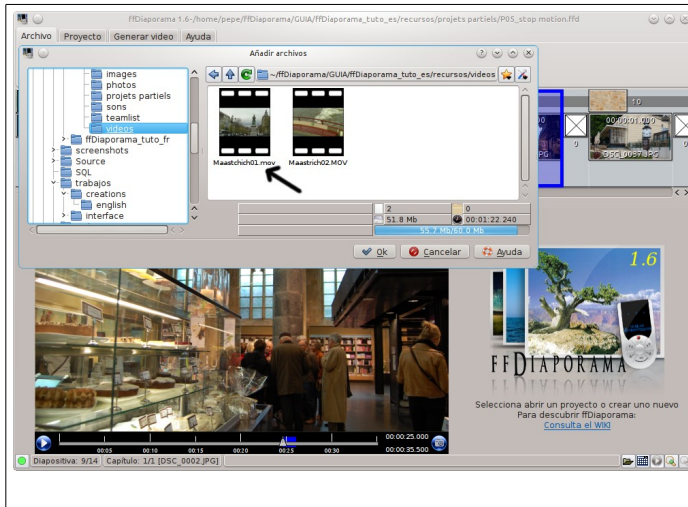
ffDiaporama 1.6-/home/pepe/ffDiaporama/GUIA/ffDiaporama_tuto_es/recursos/projets partiels/P05_stop motion.ffd

Archivo Proyecto Generar video Ayuda

Añadir archivos

images
photos
projets partiels
sons
teamlist
videos
ffDiaporama_tuto_fr
screenshots
Source
SQL
trabajos
creations
english
interface

~/ffDiaporama/GUIA/ffDiaporama_tuto_es/recursos/videos

Maastchich01.mov
Maastchich02.MOV

2
0
51.8 Mb
00:01:22.240
55.7 Mb/6.0 Mb

Ok Cancelar Ayuda

10
00:00:01.000
DSC_0087.JPG

1.6
FFDIAPORAMA

Selecciona abrir un proyecto o crear uno nuevo
Para descubrir ffDiaporama:
Consulta el WIKI

00:05 00:10 00:15 00:20 00:25 00:30
00:00:25.000
00:00:35.500

Diapositiva: 9/14 Capítulo: 1/1 [DSC_0002.JPG]